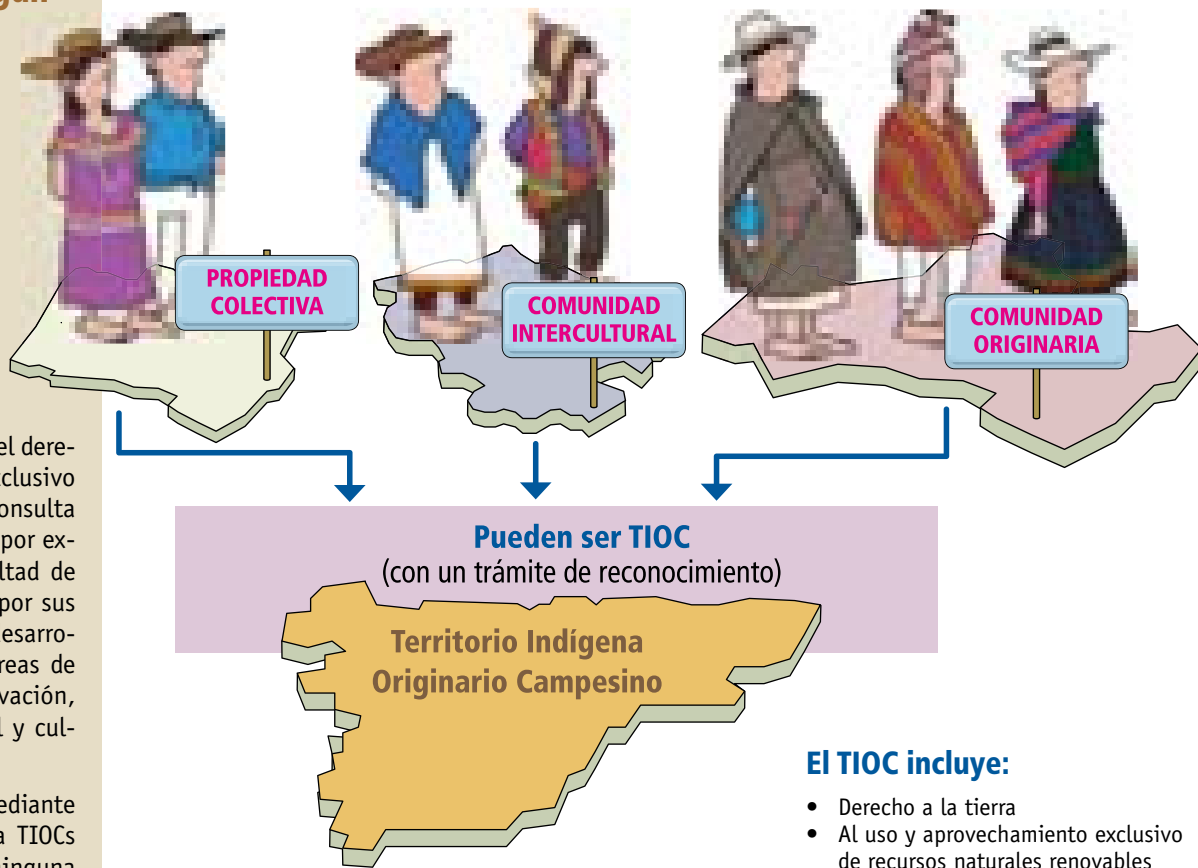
PROPIEDAD COLECTIVA

COMUNIDAD INTERCULTURAL

COMUNIDAD ORIGINARIA

el dere- clusivo onsulta por ex- ltad de por sus esarro- reas de vación, l y cul-

ediante a TIOCs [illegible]

Pueden ser TIOC
(con un trámite de reconocimiento)

Territorio Indígena Originario Campesino

El TIOC incluye:

• Derecho a la tierra
• Al uso y aprovechamiento exclusivo de recursos naturales renovables